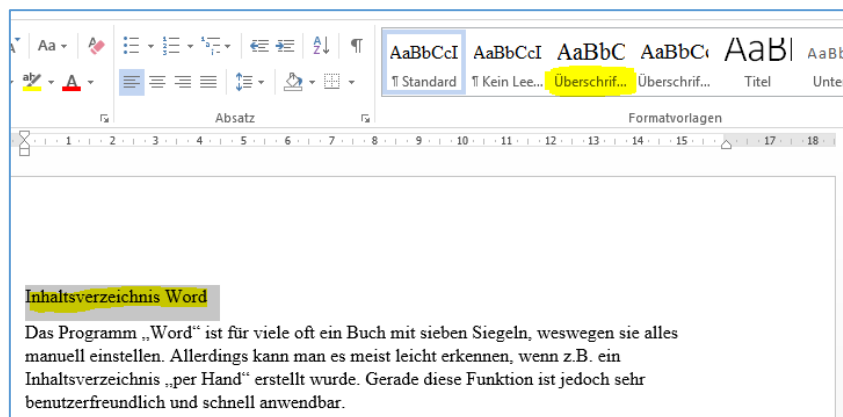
Aa

AaBbCcI ¶ Standard
AaBbCcI ¶ Kein Lee...
AaBbC Überschrif...
AaBbC Überschrif...
AaBl Titel
AaBb Unte

Absatz

Formatvorlagen

· 1 · 2 · 3 · 4 · 5 · 6 · 7 · 8 · 9 · 10 · 11 · 12 · 13 · 14 · 15 · 17 · 18

Inhaltsverzeichnis Word

Das Programm „Word“ ist für viele oft ein Buch mit sieben Siegeln, weswegen sie alles manuell einstellen. Allerdings kann man es meist leicht erkennen, wenn z.B. ein Inhaltsverzeichnis „per Hand“ erstellt wurde. Gerade diese Funktion ist jedoch sehr benutzerfreundlich und schnell anwendbar.